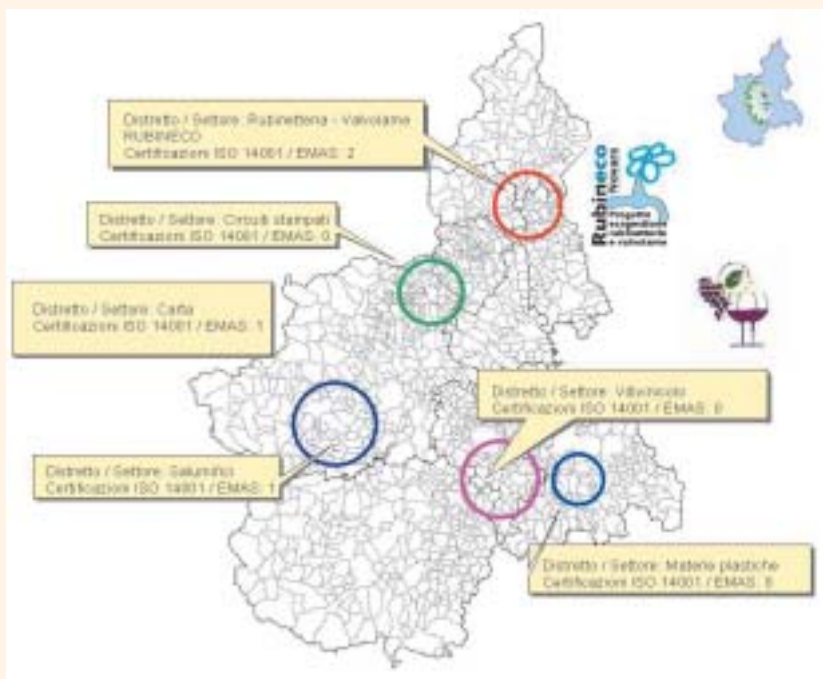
Distretto / Settore: Rubinetteria - Valvolame
RUBINECO
Certificazioni ISO 14001 / EMAS: 2

Distretto / Settore: Circuiti stampati
Certificazioni ISO 14001 / EMAS: 0

Distretto / Settore: Carta
Certificazioni ISO 14001 / EMAS: 1

Distretto / Settore: Vitivinicolo
Certificazioni ISO 14001 / EMAS: 0

Distretto / Settore: Salumificio
Certificazioni ISO 14001 / EMAS: 1

Distretto / Settore: Materie plastiche
Certificazioni ISO 14001 / EMAS: 8

Rubineco
Novara
Progetto
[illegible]
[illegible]
e rubinetterie